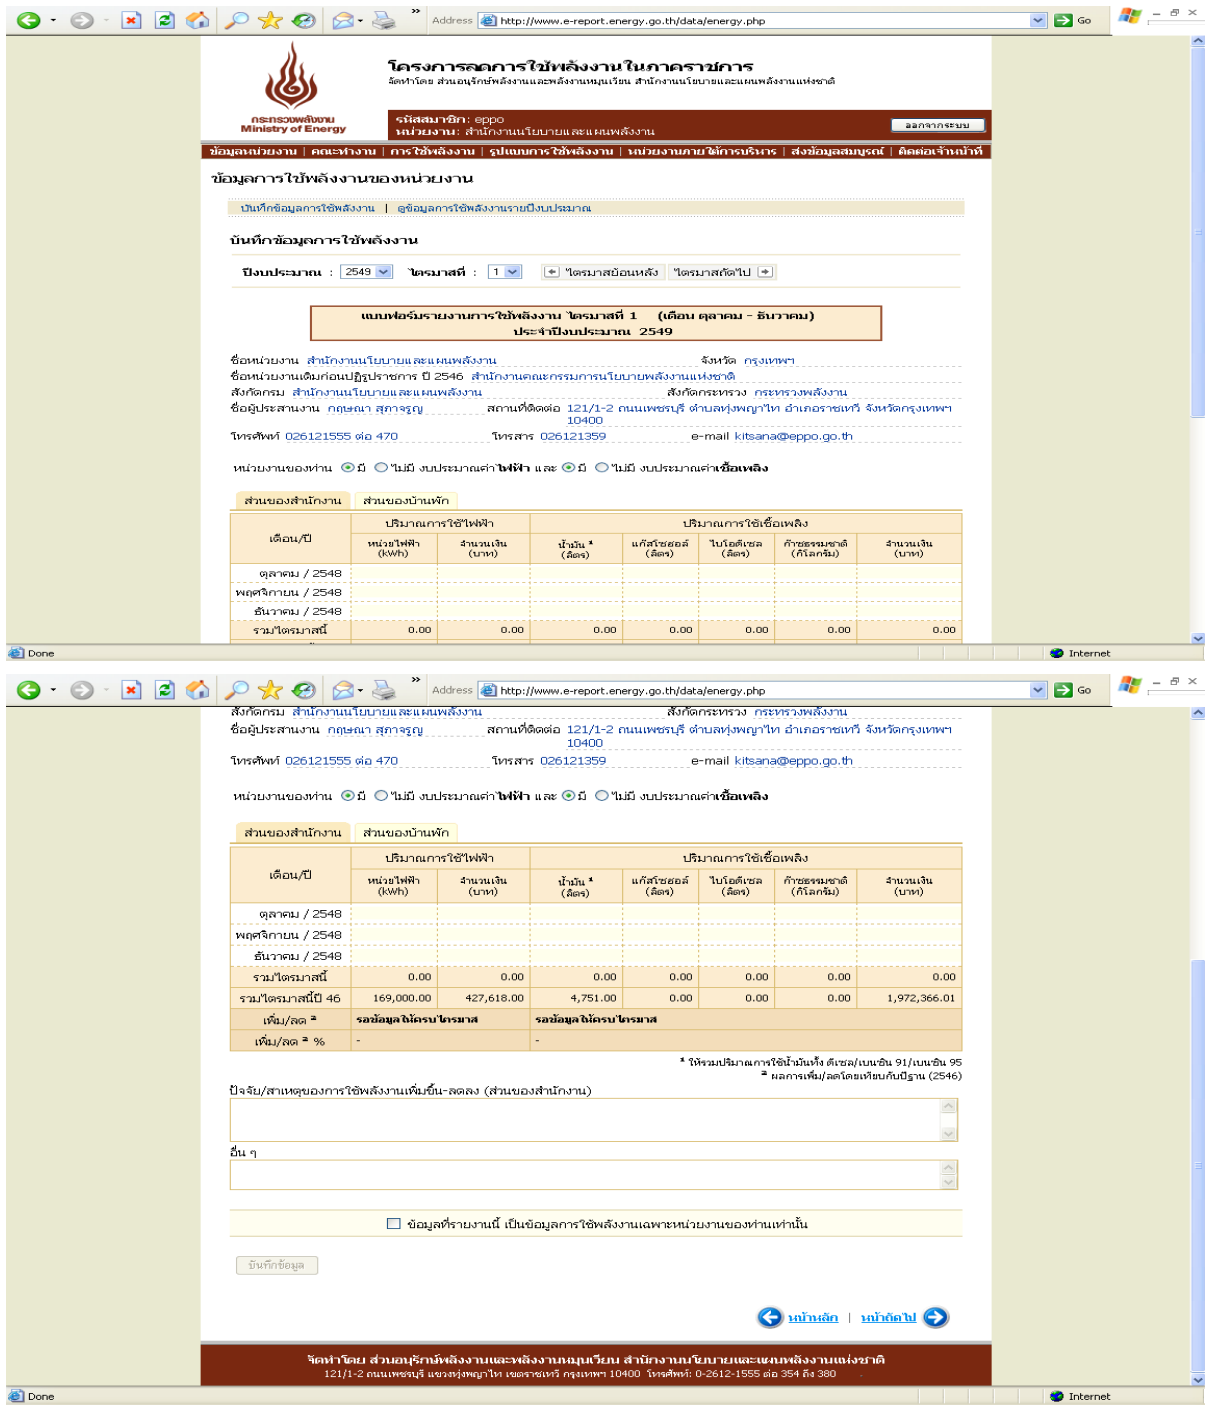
Address http://www.e-report.energy.go.th/data/energy.php Go

โครงการลดการใช้พลังงานในภาคราชการ
จัดทำโดย ส่วนอนุรักษ์พลังงานและพลังงานหมุนเวียน สำนักงานนโยบายและแผนพลังงานแห่งชาติ

กระทรวงพลังงาน
Ministry of Energy

รหัสสมาชิก: eppo
หน่วยงาน: สำนักงานนโยบายและแผนพลังงาน
ออกจากระบบ

ข้อมูลหน่วยงาน | คณะทำงาน | การใช้พลังงาน | รูปแบบการใช้พลังงาน | หน่วยงานภายใต้การบริหาร | ส่งข้อมูลสมบูรณ์ | ติดต่อเจ้าหน้าที่

ข้อมูลการใช้พลังงานของหน่วยงาน

บันทึกข้อมูลการใช้พลังงาน | ดูข้อมูลการใช้พลังงานรายปีงบประมาณ

บันทึกข้อมูลการใช้พลังงาน

ปีงบประมาณ : 2549 ไตรมาสที่ : 1 ไตรมาสย้อนหลัง ไตรมาสถัดไป

แบบฟอร์มรายงานการใช้พลังงาน ไตรมาสที่ 1 (เดือน ตุลาคม - ธันวาคม)
ประจำปีงบประมาณ 2549

ชื่อหน่วยงาน สำนักงานนโยบายและแผนพลังงาน จังหวัด กรุงเทพฯ
ชื่อหน่วยงานเดิมก่อนปฏิรูปราชการ ปี 2546 สำนักงานคณะกรรมการนโยบายพลังงานแห่งชาติ
สังกัดกรม สำนักงานนโยบายและแผนพลังงาน สังกัดกระทรวง กระทรวงพลังงาน
ชื่อผู้ประสานงาน กฤษณา สุภารัฐ สถานที่ติดต่อ 121/1-2 ถนนเพชรบุรี ตำบลทุ่งพญาไท อำเภอราชเทวี จังหวัดกรุงเทพฯ 10400
โทรศัพท์ 026121555 ต่อ 470 โทรสาร 026121359 e-mail kitsana@eppo.go.th

หน่วยงานของท่าน มี ไม่มี งบประมาณค่าไฟฟ้า และ มี ไม่มี งบประมาณค่าเชื้อเพลิง

ส่วนของสำนักงาน ส่วนของบ้านพัก

| เดือน/ปี | ปริมาณการใช้ไฟฟ้า หน่วยไฟฟ้า (kWh) | จำนวนเงิน (บาท) | ปริมาณการใช้เชื้อเพลิง น้ำมัน * (ลิตร) | แก๊สโซฮอล์ (ลิตร) | ไบโอดีเซล (ลิตร) | ก๊าซธรรมชาติ (กิโลกรัม) | จำนวนเงิน (บาท) |
|---|---|---|---|---|---|---|---|
| ตุลาคม / 2548 | | | | | | | |
| พฤศจิกายน / 2548 | | | | | | | |
| ธันวาคม / 2548 | | | | | | | |
| รวมไตรมาสนี้ | 0.00 | 0.00 | 0.00 | 0.00 | 0.00 | 0.00 | 0.00 |

Done Internet

Address http://www.e-report.energy.go.th/data/energy.php Go

สังกัดกรม สำนักงานนโยบายและแผนพลังงาน สังกัดกระทรวง กระทรวงพลังงาน
ชื่อผู้ประสานงาน กฤษณา สุภารัฐ สถานที่ติดต่อ 121/1-2 ถนนเพชรบุรี ตำบลทุ่งพญาไท อำเภอราชเทวี จังหวัดกรุงเทพฯ 10400
โทรศัพท์ 026121555 ต่อ 470 โทรสาร 026121359 e-mail kitsana@eppo.go.th

หน่วยงานของท่าน มี ไม่มี งบประมาณค่าไฟฟ้า และ มี ไม่มี งบประมาณค่าเชื้อเพลิง

ส่วนของสำนักงาน ส่วนของบ้านพัก

| เดือน/ปี | ปริมาณการใช้ไฟฟ้า หน่วยไฟฟ้า (kWh) | จำนวนเงิน (บาท) | ปริมาณการใช้เชื้อเพลิง น้ำมัน * (ลิตร) | แก๊สโซฮอล์ (ลิตร) | ไบโอดีเซล (ลิตร) | ก๊าซธรรมชาติ (กิโลกรัม) | จำนวนเงิน (บาท) |
|---|---|---|---|---|---|---|---|
| ตุลาคม / 2548 | | | | | | | |
| พฤศจิกายน / 2548 | | | | | | | |
| ธันวาคม / 2548 | | | | | | | |
| รวมไตรมาสนี้ | 0.00 | 0.00 | 0.00 | 0.00 | 0.00 | 0.00 | 0.00 |
| รวมไตรมาสนี้ปี 46 | 169,000.00 | 427,618.00 | 4,751.00 | 0.00 | 0.00 | 0.00 | 1,972,366.01 |
| เพิ่ม/ลด ** | รอข้อมูลให้ครบไตรมาส | | รอข้อมูลให้ครบไตรมาส | | | | |
| เพิ่ม/ลด ** % | - | | - | | | | |

* ให้รวมปริมาณการใช้น้ำมันทั้ง ดีเซล/เบนซิน 91/เบนซิน 95
** ผลการเพิ่ม/ลดโดยเทียบกับปีฐาน (2546)

ปัจจัย/สาเหตุของการใช้พลังงานเพิ่มขึ้น-ลดลง (ส่วนของสำนักงาน)

อื่น ๆ

ข้อมูลที่รายงานนี้ เป็นข้อมูลการใช้พลังงานเฉพาะหน่วยงานของท่านเท่านั้น

บันทึกข้อมูล

หน้าหลัก | หน้าถัดไป

จัดทำโดย ส่วนอนุรักษ์พลังงานและพลังงานหมุนเวียน สำนักงานนโยบายและแผนพลังงานแห่งชาติ
121/1-2 ถนนเพชรบุรี แขวงทุ่งพญาไท เขตราชเทวี กรุงเทพฯ 10400 โทรศัพท์: 0-2612-1555 ต่อ 354 ถึง 380

Done Internet